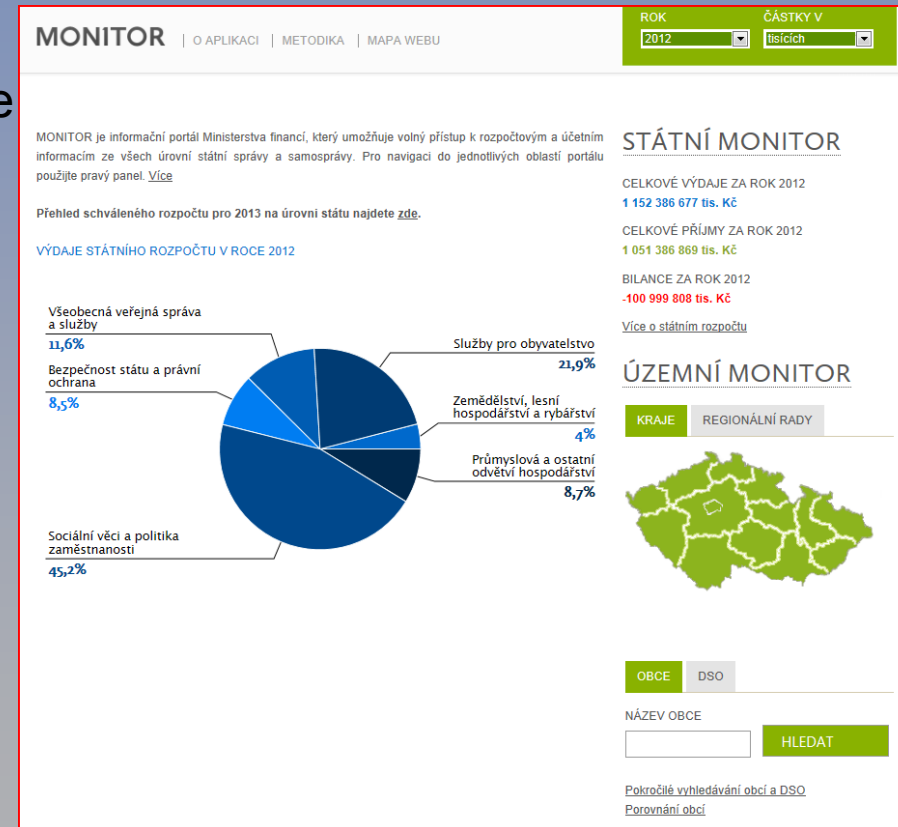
e

MONITOR | O APLIKACI | METODIKA | MAPA WEBU

ROK
2012
ČÁSTKY V
tisících

MONITOR je informační portál Ministerstva financí, který umožňuje volný přístup k rozpočtovým a účetním informacím ze všech úrovní státní správy a samosprávy. Pro navigaci do jednotlivých oblastí portálu použijte pravý panel. Více

Přehled schváleného rozpočtu pro 2013 na úrovni státu najdete zde.

VÝDAJE STÁTNÍHO ROZPOČTU V ROCE 2012

Všeobecná veřejná správa a služby
11,6%

Bezpečnost státu a právní ochrana
8,5%

Sociální věci a politika zaměstnanosti
45,2%

Služby pro obyvatelstvo
21,9%

Zemědělství, lesní hospodářství a rybářství
4%

Průmyslová a ostatní odvětví hospodářství
8,7%

STÁTNÍ MONITOR

CELKOVÉ VÝDAJE ZA ROK 2012
1 152 386 677 tis. Kč

CELKOVÉ PŘÍJMY ZA ROK 2012
1 051 386 869 tis. Kč

BILANCE ZA ROK 2012
-100 999 808 tis. Kč

Více o státním rozpočtu

ÚZEMNÍ MONITOR

KRAJE | REGIONÁLNÍ RADY

OBCE | DSO

NÁZEV OBCE

HLEDAT

Pokročilé vyhledávání obcí a DSO
Porovnání obcí